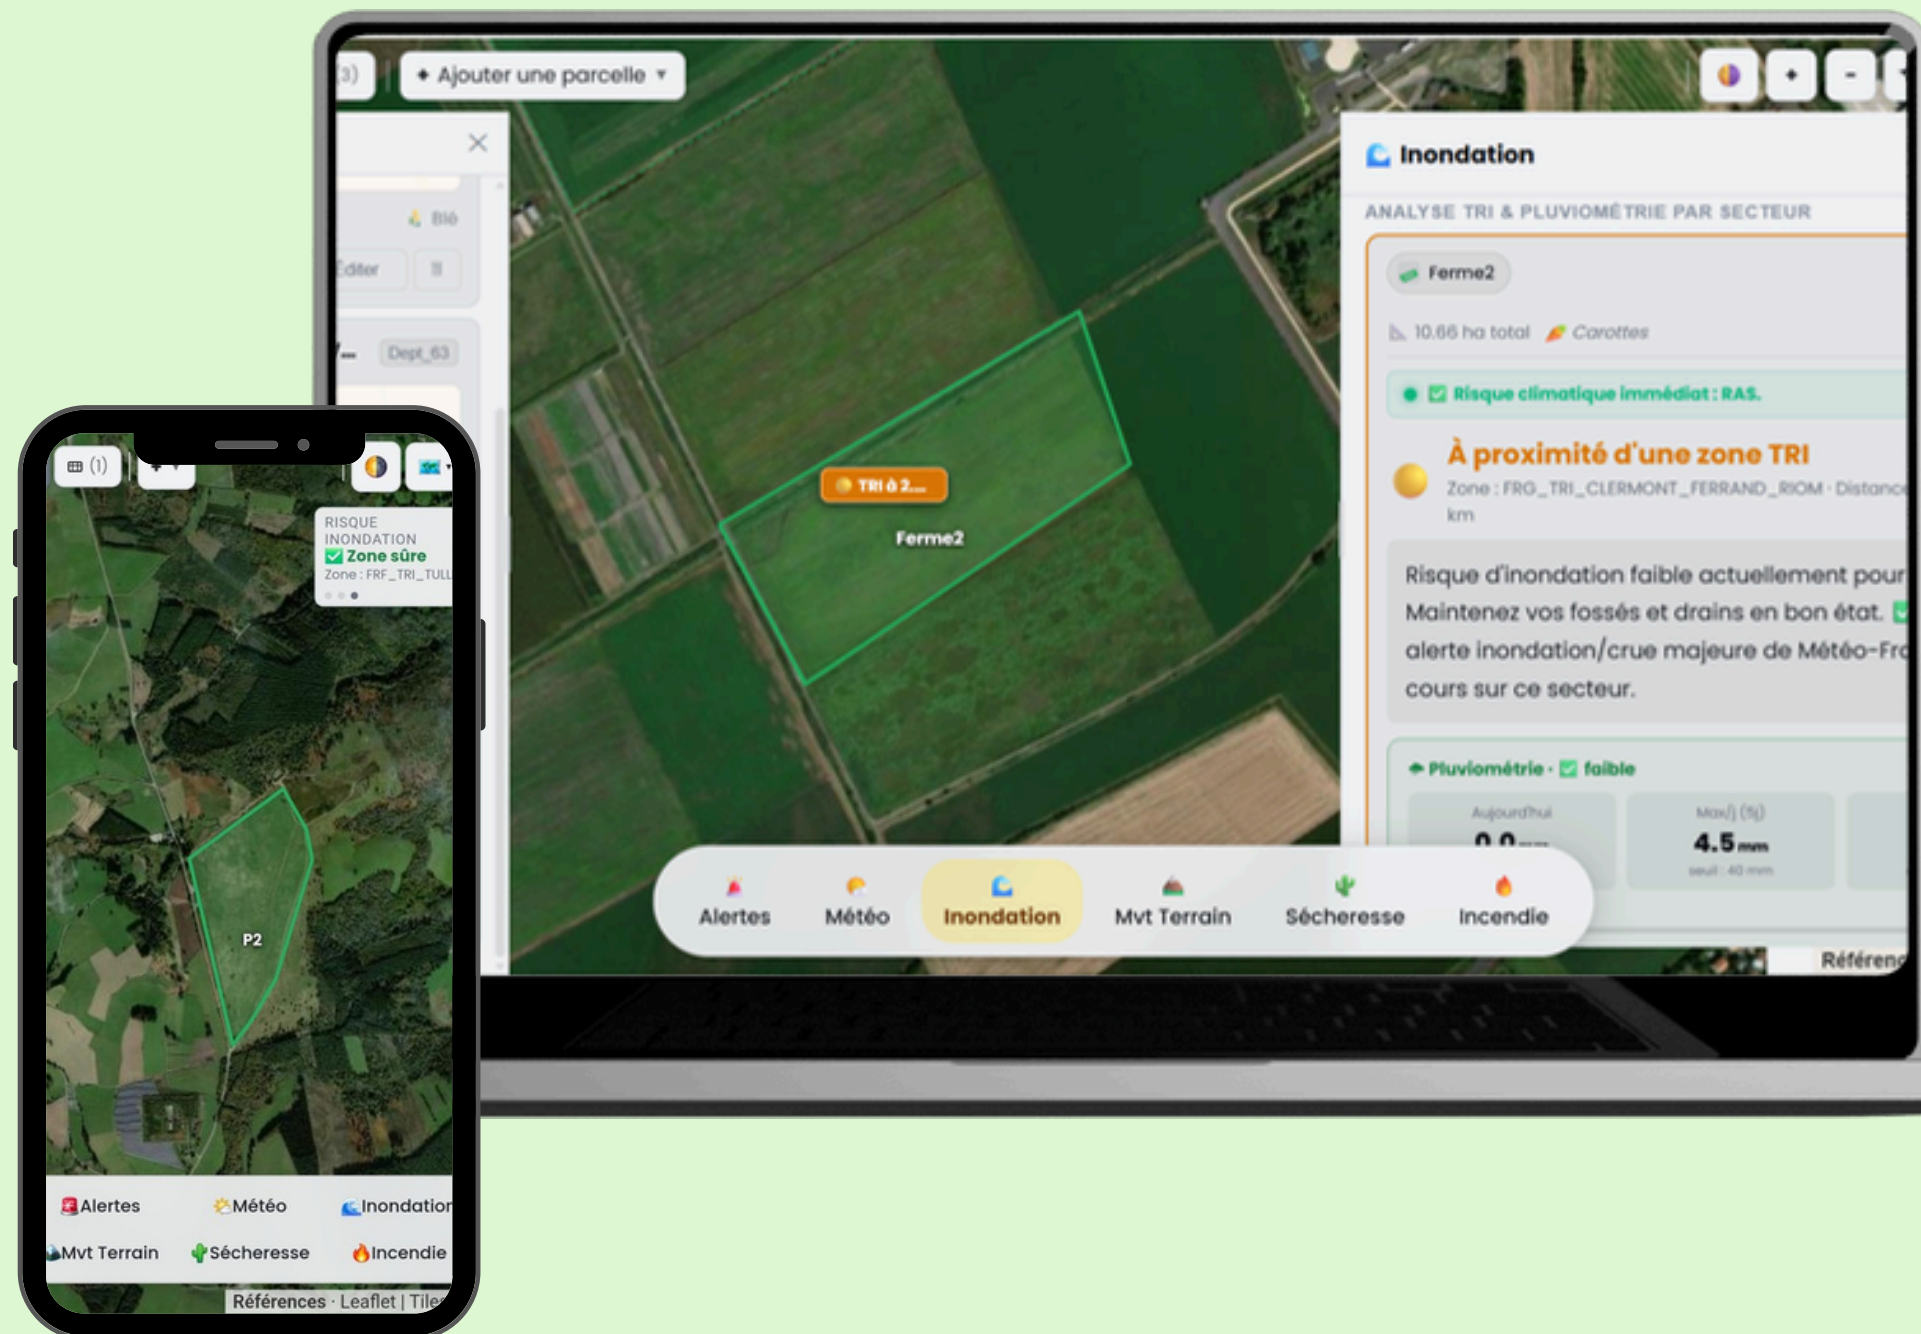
(3) Ajouter une parcelle ▾

+ -

Blé
Éditer
Dept_63

TRI à 2...
Ferme2

Inondation
ANALYSE TRI & PLUVIOMÉTRIE PAR SECTEUR
Ferme2
10.66 ha total Carottes
Risque climatique immédiat : RAS.
À proximité d'une zone TRI
Zone : FRG_TRI_CLERMONT_FERRAND_RIOM · Distanc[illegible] km
Risque d'inondation faible actuellement pour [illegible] Maintenez vos fossés et drains en bon état. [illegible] alerte inondation/crue majeure de Météo-Fr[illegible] cours sur ce secteur.
Pluviométrie · faible
Aujourd'hui
0.0 mm
Max/j (5j)
4.5 mm
seuil : 40 mm

Alertes Météo Inondation Mvt Terrain Sécheresse Incendie
Référen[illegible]

(1)
RISQUE INONDATION
Zone sûre
Zone : FRF_TRI_TULL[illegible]
P2
Alertes Météo Inondation
Mvt Terrain Sécheresse Incendie
Références · Leaflet | Tile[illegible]